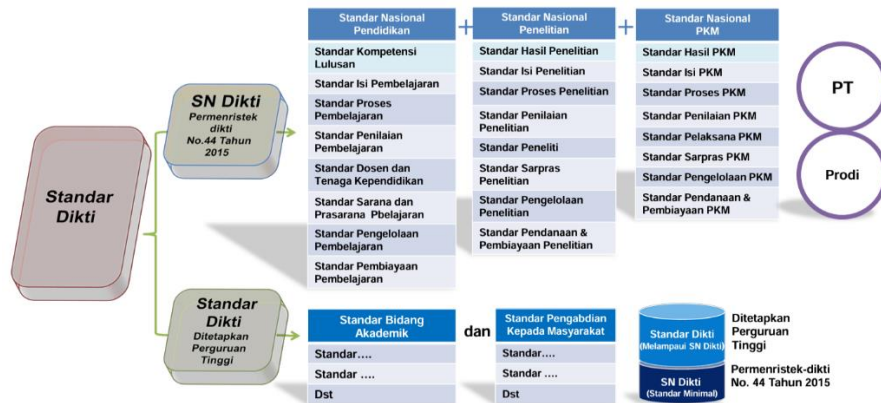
Standar Dikti

SN Dikti
Permenristek dikti No.44 Tahun 2015

Standar Nasional Pendidikan

+

Standar Nasional Penelitian

+

Standar Nasional PKM

| Standar Nasional Pendidikan | Standar Nasional Penelitian | Standar Nasional PKM |
|---|---|---|
| Standar Kompetensi Lulusan | Standar Hasil Penelitian | Standar Hasil PKM |
| Standar Isi Pembelajaran | Standar Isi Penelitian | Standar Isi PKM |
| Standar Proses Pembelajaran | Standar Proses Penelitian | Standar Proses PKM |
| Standar Penilaian Pembelajaran | Standar Penilaian Penelitian | Standar Penilaian PKM |
| Standar Dosen dan Tenaga Kependidikan | Standar Peneliti | Standar Pelaksana PKM |
| Standar Sarana dan Prasarana Pbelajaran | Standar Sarpras Penelitian | Standar Sarpras PKM |
| Standar Pengelolaan Pembelajaran | Standar Pengelolaan Penelitian | Standar Pengelolaan PKM |
| Standar Pembiayaan Pembelajaran | Standar Pendanaan & Pembiayaan Penelitian | Standar Pendanaan & Pembiayaan PKM |

PT

Prodi

Standar Dikti
Ditetapkan Perguruan Tinggi

| Standar Bidang Akademik | | Standar Pengabdian Kepada Masyarakat |
|---|---|---|
| Standar…. | dan | Standar…. |
| Standar …. | | Standar …. |
| Dst | | Dst |

Standar Dikti (Melampaui SN Dikti)

SN Dikti (Standar Minimal)

Ditetapkan Perguruan Tinggi

Permenristek-dikti No. 44 Tahun 2015